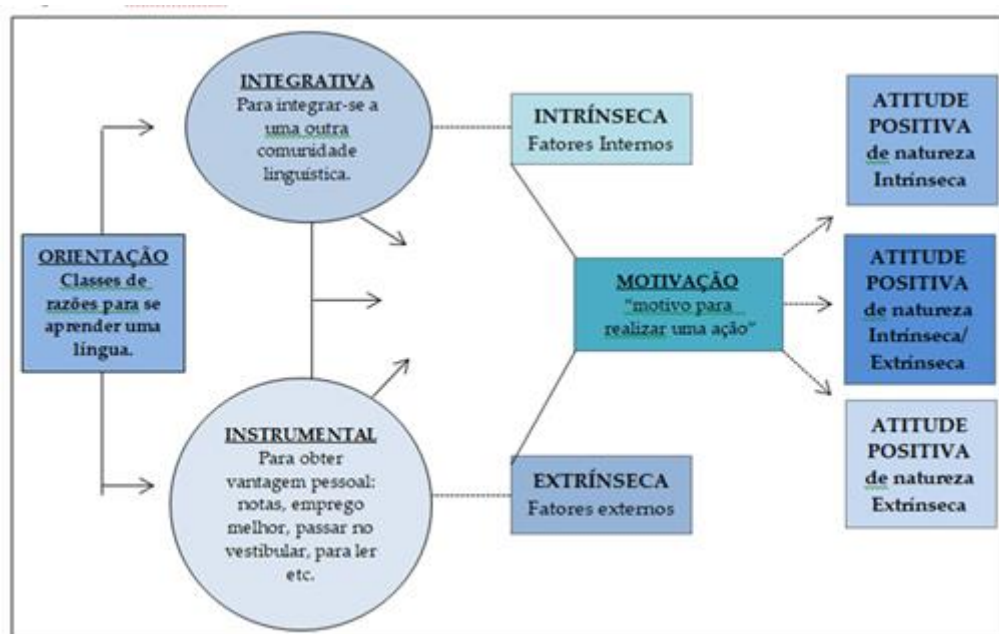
INTEGRATIVA
Para integrar-se a uma outra comunidade linguística.

INTRÍNSECA
Fatores Internos

ATITUDE POSITIVA de natureza Intrínseca

ORIENTAÇÃO
Classes de razões para se aprender uma língua.

MOTIVAÇÃO
"motivo para realizar uma ação"

ATITUDE POSITIVA de natureza Intrínseca/ Extrínseca

INSTRUMENTAL
Para obter vantagem pessoal: notas, emprego melhor, passar no vestibular, para ler etc.

EXTRÍNSECA
Fatores externos

ATITUDE POSITIVA de natureza Extrínseca